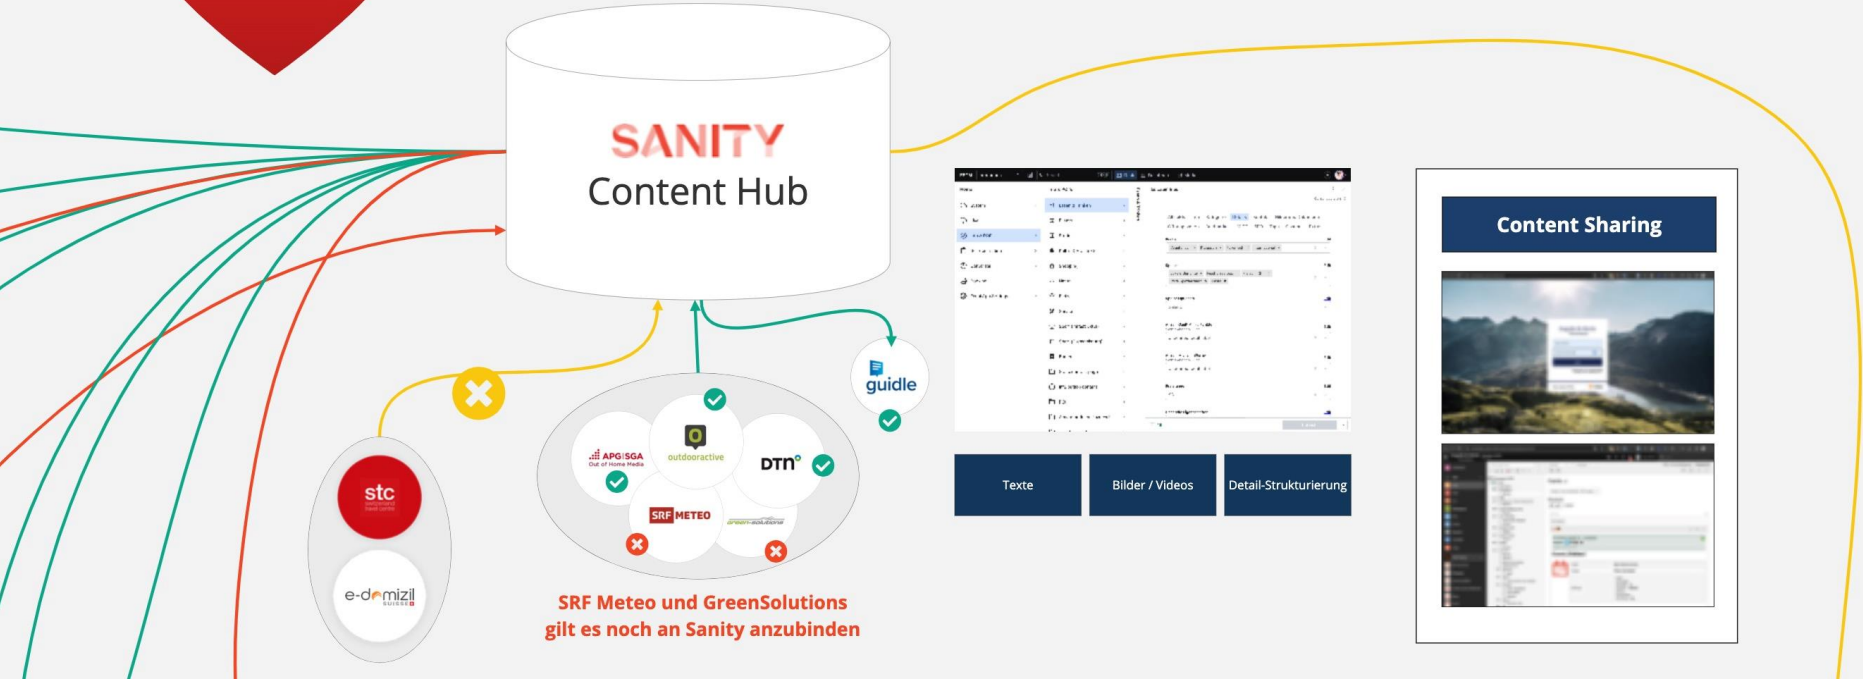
SANITY
Content Hub

guidle

stc

e-domizil

APG|SGA

outdooractive

DTN

SRF METEO

green-solutions

SRF Meteo und GreenSolutions gilt es noch an Sanity anzubinden

Texte

Bilder / Videos

Detail-Strukturierung

Content Sharing